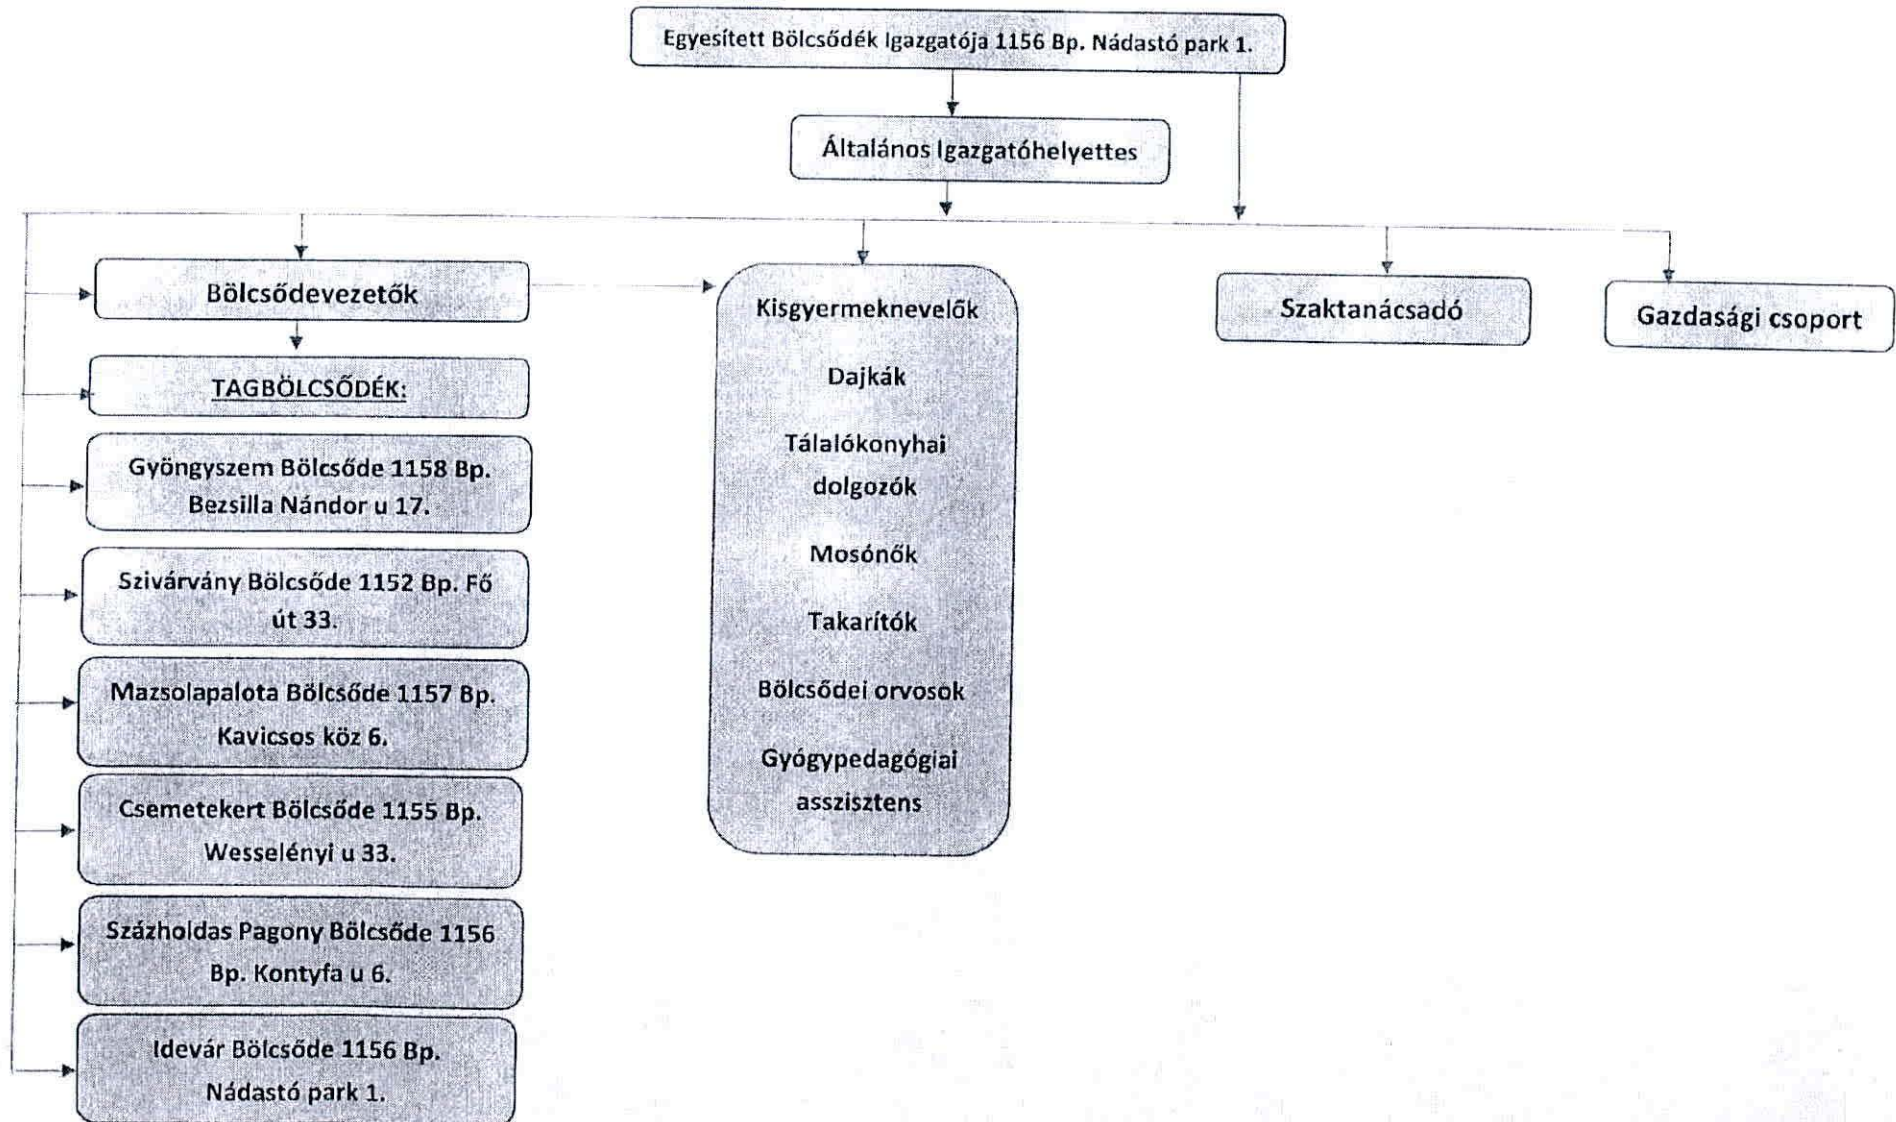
Egyesített Bölcsődék Igazgatója 1156 Bp. Nádastó park 1.

Általános Igazgatóhelyettes

Bölcsődevezetők

TAGBÖLCSŐDÉK:

Gyöngyszem Bölcsőde 1158 Bp. Bezsilla Nándor u 17.

Szivárvány Bölcsőde 1152 Bp. Fő út 33.

Mazsolapalota Bölcsőde 1157 Bp. Kavicsos köz 6.

Csemetekert Bölcsőde 1155 Bp. Wesselényi u 33.

Százholdas Pagony Bölcsőde 1156 Bp. Kontyfa u 6.

Idevár Bölcsőde 1156 Bp. Nádastó park 1.

Kisgyermeknevelők

Dajkák

Tálalókonyhai dolgozók

Mosónők

Takarítók

Bölcsődei orvosok

Gyógypedagógiai asszisztens

Szaktanácsadó

Gazdasági csoport